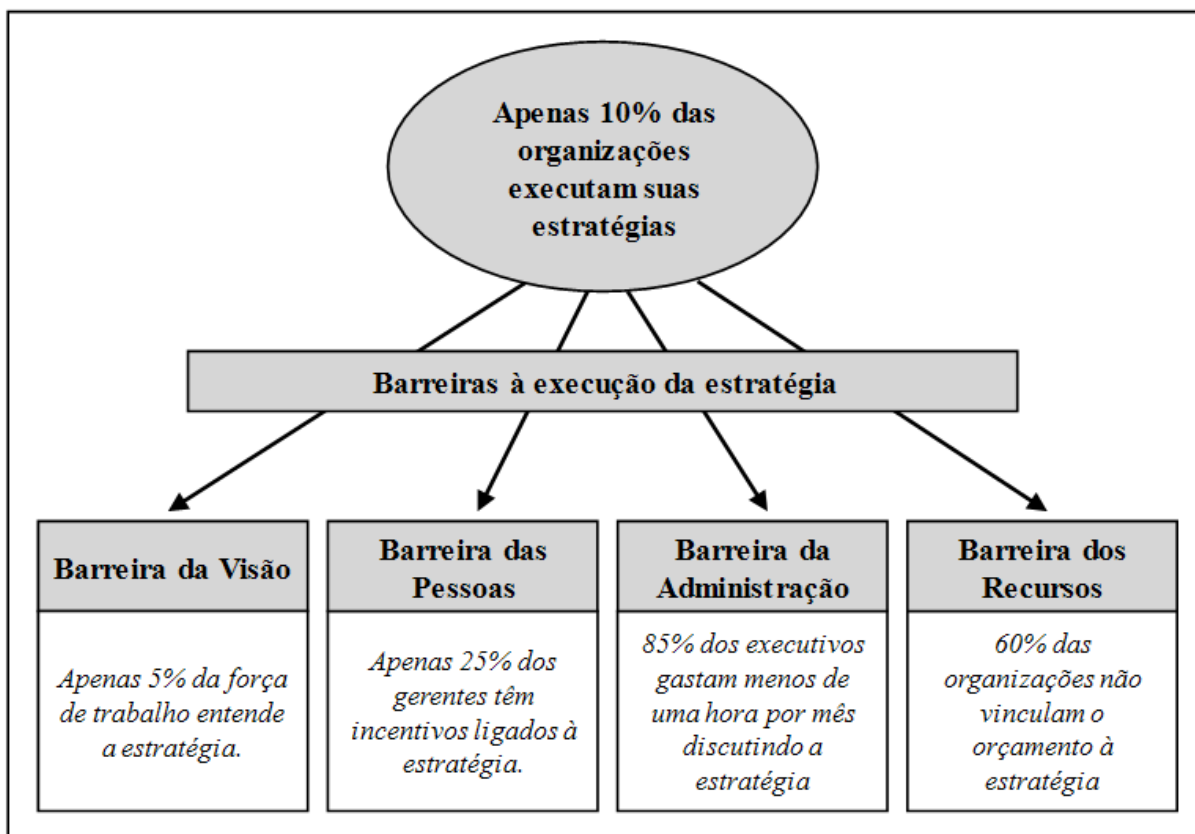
Apenas 10% das organizações executam suas estratégias

Barreiras à execução da estratégia

Barreira da Visão

Apenas 5% da força de trabalho entende a estratégia.

Barreira das Pessoas

Apenas 25% dos gerentes têm incentivos ligados à estratégia.

Barreira da Administração

85% dos executivos gastam menos de uma hora por mês discutindo a estratégia

Barreira dos Recursos

60% das organizações não vinculam o orçamento à estratégia